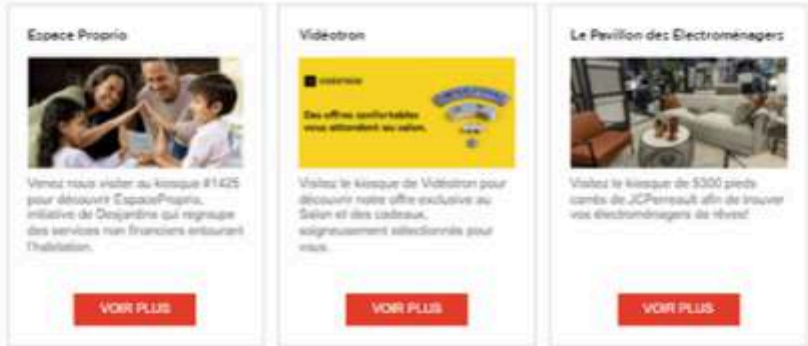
Espace Proprio

Venez nous visiter au kiosque #1425 pour découvrir EspaceProprio, initiative de Desjardins qui regroupe des services non financiers entourant l'habitation.

VOIR PLUS

Vidéotron

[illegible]

Des offres confortables vous attendent au salon.

Visitez le kiosque de Vidéotron pour découvrir notre offre exclusive au Salon et des cadeaux soigneusement sélectionnés pour vous.

VOIR PLUS

Le Pavillon des Electroménagers

Visitez le kiosque de 5300 pieds carrés de JCPerreault afin de trouver vos électroménagers de rêves!

VOIR PLUS